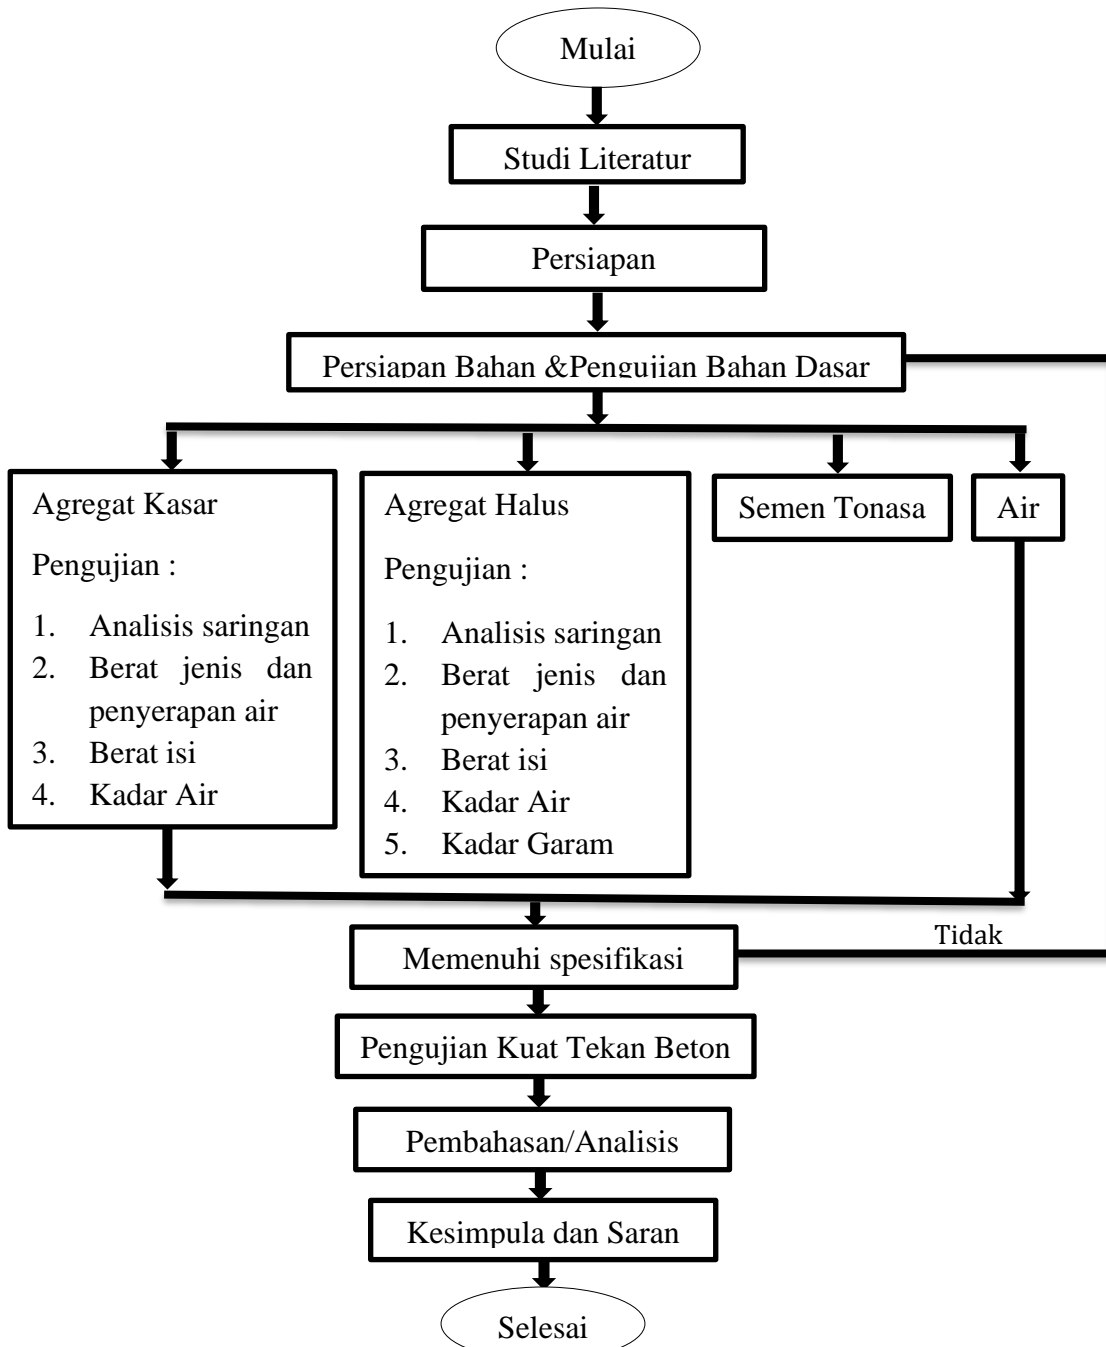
Mulai

Studi Literatur

Persiapan

Persiapan Bahan &Pengujian Bahan Dasar

Agregat Kasar

Pengujian :

1. Analisis saringan
2. Berat jenis dan penyerapan air
3. Berat isi
4. Kadar Air

Agregat Halus

Pengujian :

1. Analisis saringan
2. Berat jenis dan penyerapan air
3. Berat isi
4. Kadar Air
5. Kadar Garam

Semen Tonasa

Air

Memenuhi spesifikasi

Tidak

Pengujian Kuat Tekan Beton

Pembahasan/Analisis

Kesimpula dan Saran

Selesai